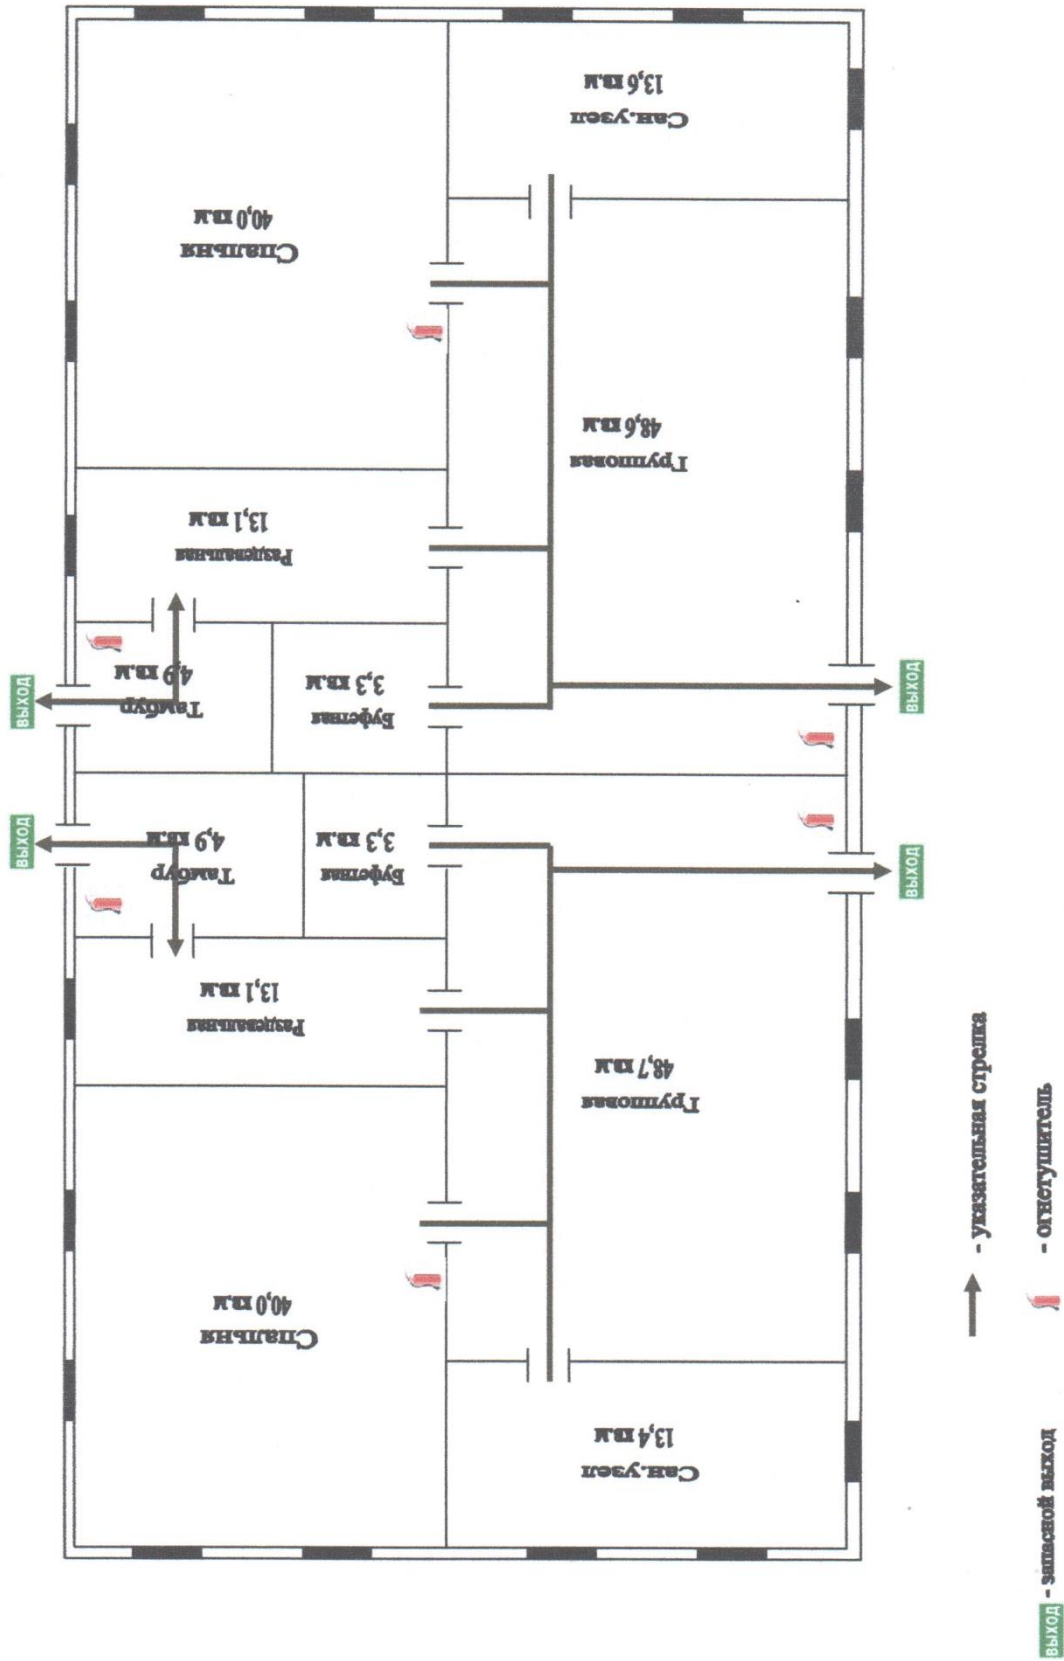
Сан.узел
13,6 кв.м

Спальня
40,0 кв.м

Групповая
48,6 кв.м

Раздевальня
13,1 кв.м

Тамбур
4,9 кв.м

Буфетная
3,3 кв.м

ВЫХОД

ВЫХОД

ВЫХОД

ВЫХОД

Тамбур
4,9 кв.м

Буфетная
3,3 кв.м

Раздевальня
13,1 кв.м

Групповая
48,7 кв.м

Спальня
40,0 кв.м

Сан.узел
13,4 кв.м

ВЫХОД - запасной выход

- указательная стрелка

- огнетушитель